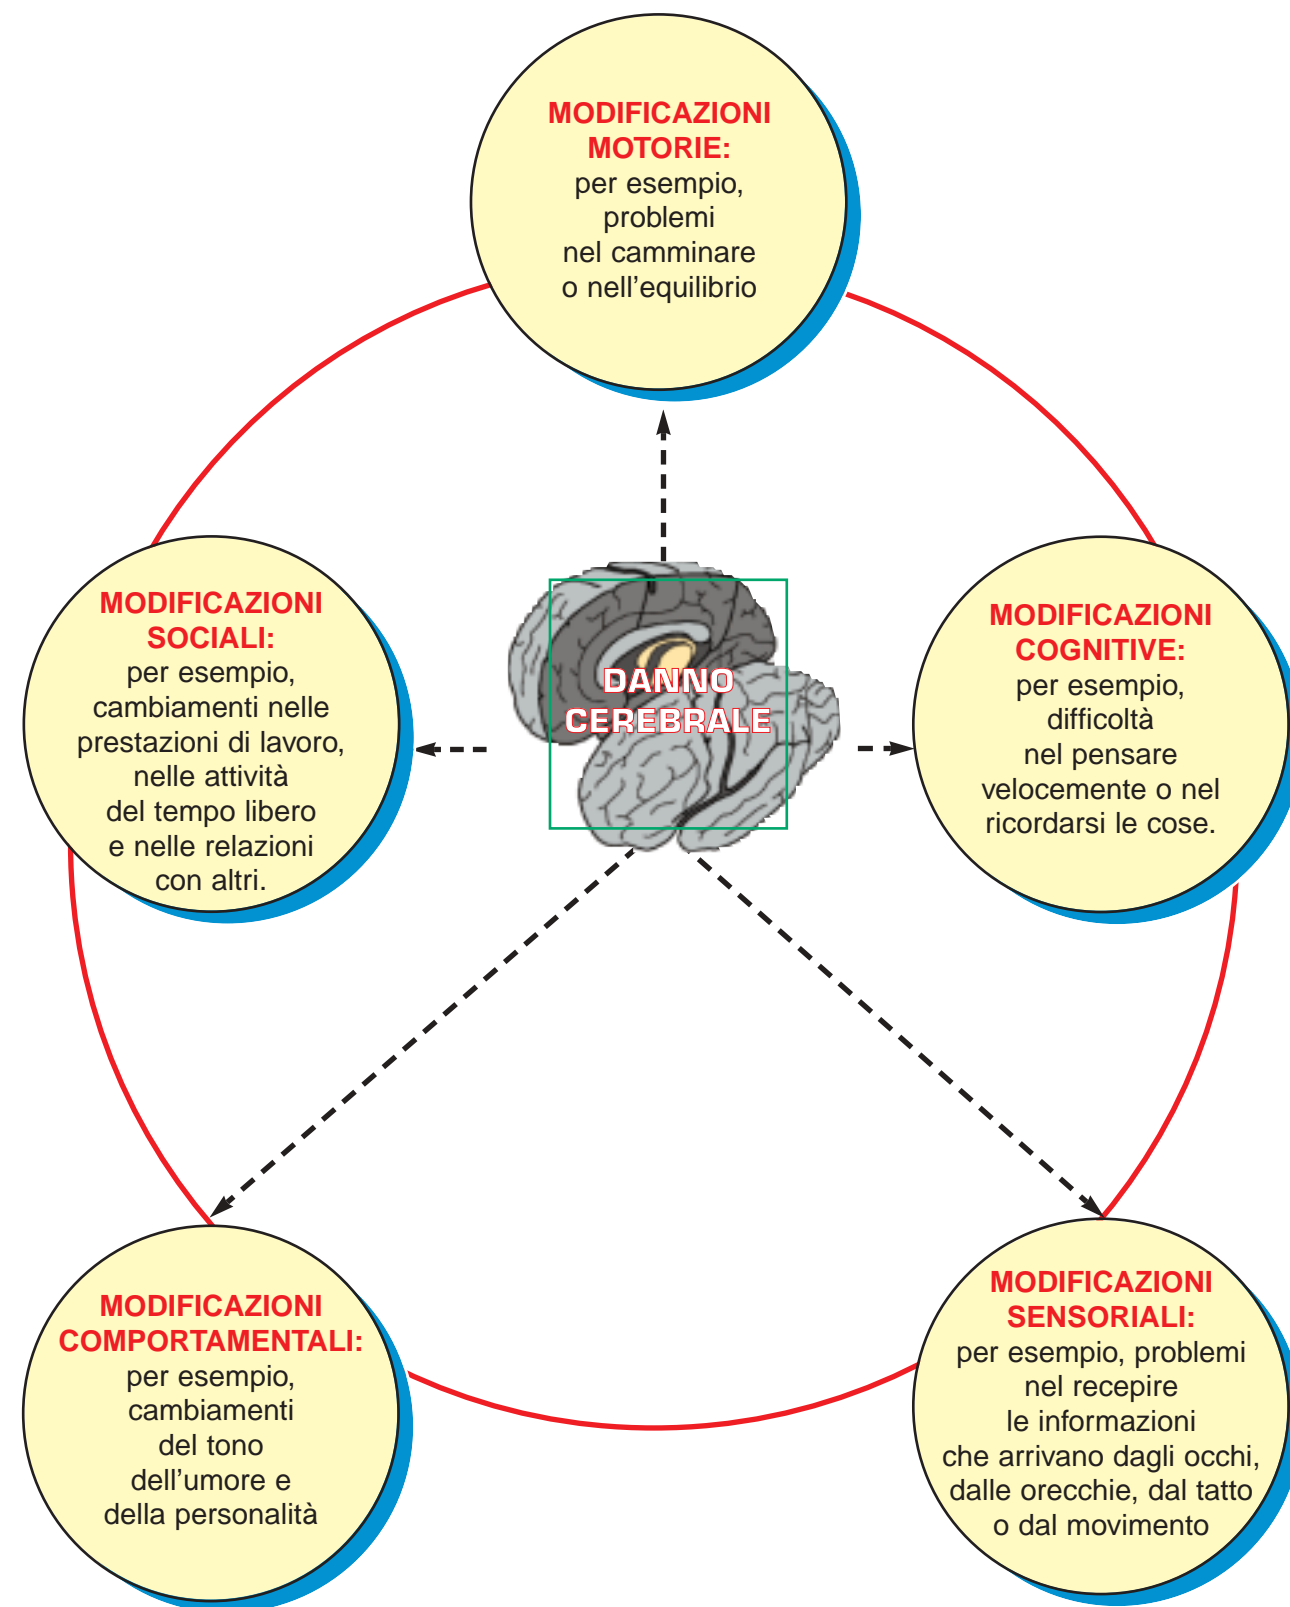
MODIFICAZIONI MOTORIE:
per esempio, problemi nel camminare o nell’equilibrio

MODIFICAZIONI SOCIALI:
per esempio, cambiamenti nelle prestazioni di lavoro, nelle attività del tempo libero e nelle relazioni con altri.

DANNO CEREBRALE

MODIFICAZIONI COGNITIVE:
per esempio, difficoltà nel pensare velocemente o nel ricordarsi le cose.

MODIFICAZIONI COMPORTAMENTALI:
per esempio, cambiamenti del tono dell’umore e della personalità

MODIFICAZIONI SENSORIALI:
per esempio, problemi nel recepire le informazioni che arrivano dagli occhi, dalle orecchie, dal tatto o dal movimento